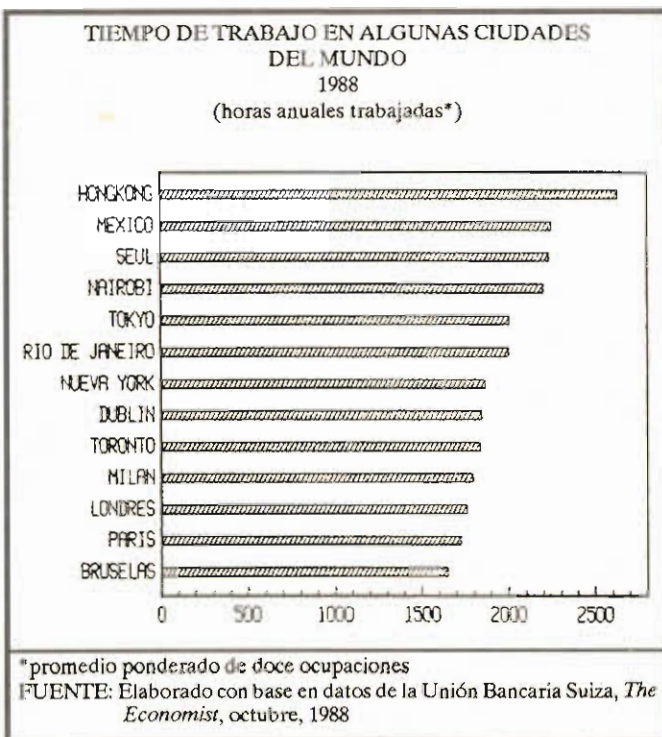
TIEMPO DE TRABAJO EN ALGUNAS CIUDADES DEL MUNDO
1988
(horas anuales trabajadas*)

HONGKONG
MEXICO
SEUL
NAIROBI
TOKYO
RIO DE JANEIRO
NUEVA YORK
DUBLIN
TORONTO
MILAN
LONDRES
PARIS
BRUSELAS

0
500
1000
1500
2000
2500

*promedio ponderado de doce ocupaciones
FUENTE: Elaborado con base en datos de la Unión Bancaria Suiza, *The Economist*, octubre, 1988